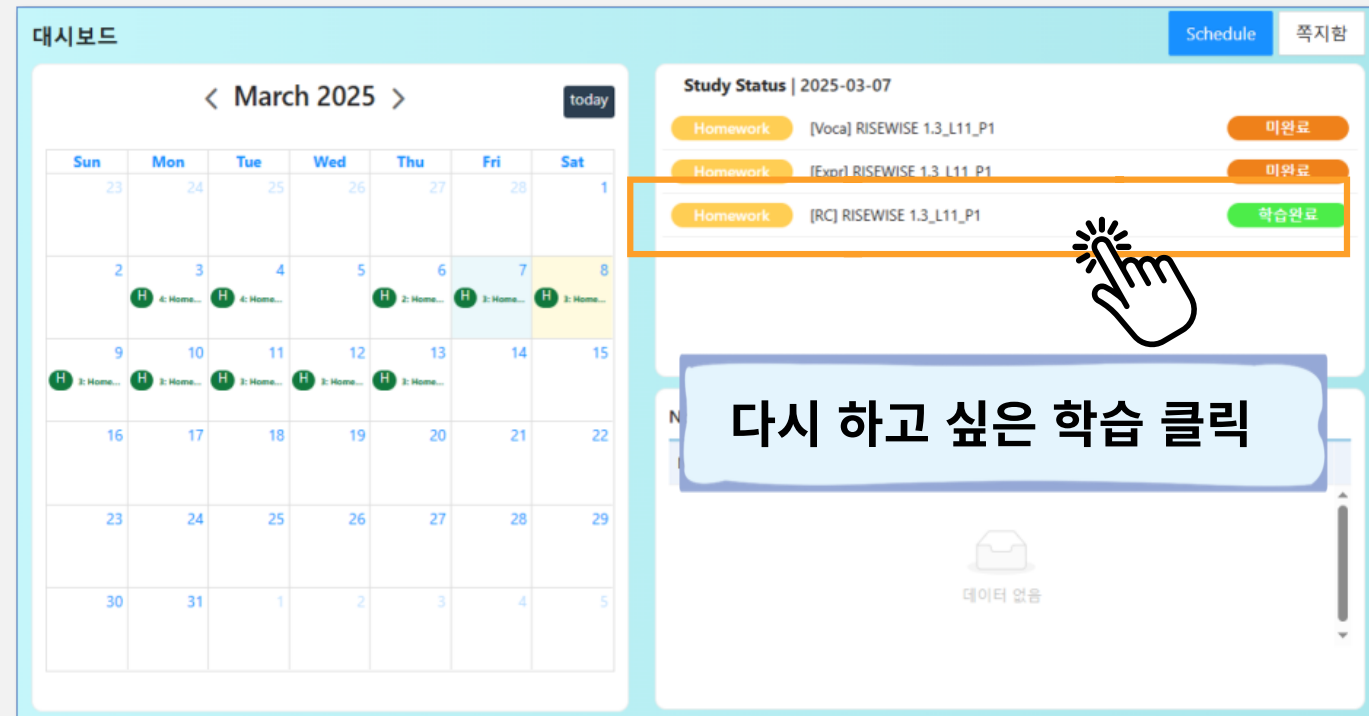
대시보드

Schedule
쪽지함

March 2025
today

| Sun | Mon | Tue | Wed | Thu | Fri | Sat |
|---|---|---|---|---|---|---|
| 23 | 24 | 25 | 26 | 27 | 28 | 1 |
| 2 | 3 H 4: Home... | 4 H 4: Home... | 5 | 6 H 2: Home... | 7 H 3: Home... | 8 H 3: Home... |
| 9 H 3: Home... | 10 H 3: Home... | 11 H 3: Home... | 12 H 3: Home... | 13 H 3: Home... | 14 | 15 |
| 16 | 17 | 18 | 19 | 20 | 21 | 22 |
| 23 | 24 | 25 | 26 | 27 | 28 | 29 |
| 30 | 31 | 1 | 2 | 3 | 4 | 5 |

Study Status | 2025-03-07

Homework [Voca] RISEWISE 1.3_L11_P1 미완료
Homework [Expr] RISEWISE 1.3_L11_P1 미완료
Homework [RC] RISEWISE 1.3_L11_P1 학습완료

다시 하고 싶은 학습 클릭

N

데이터 없음